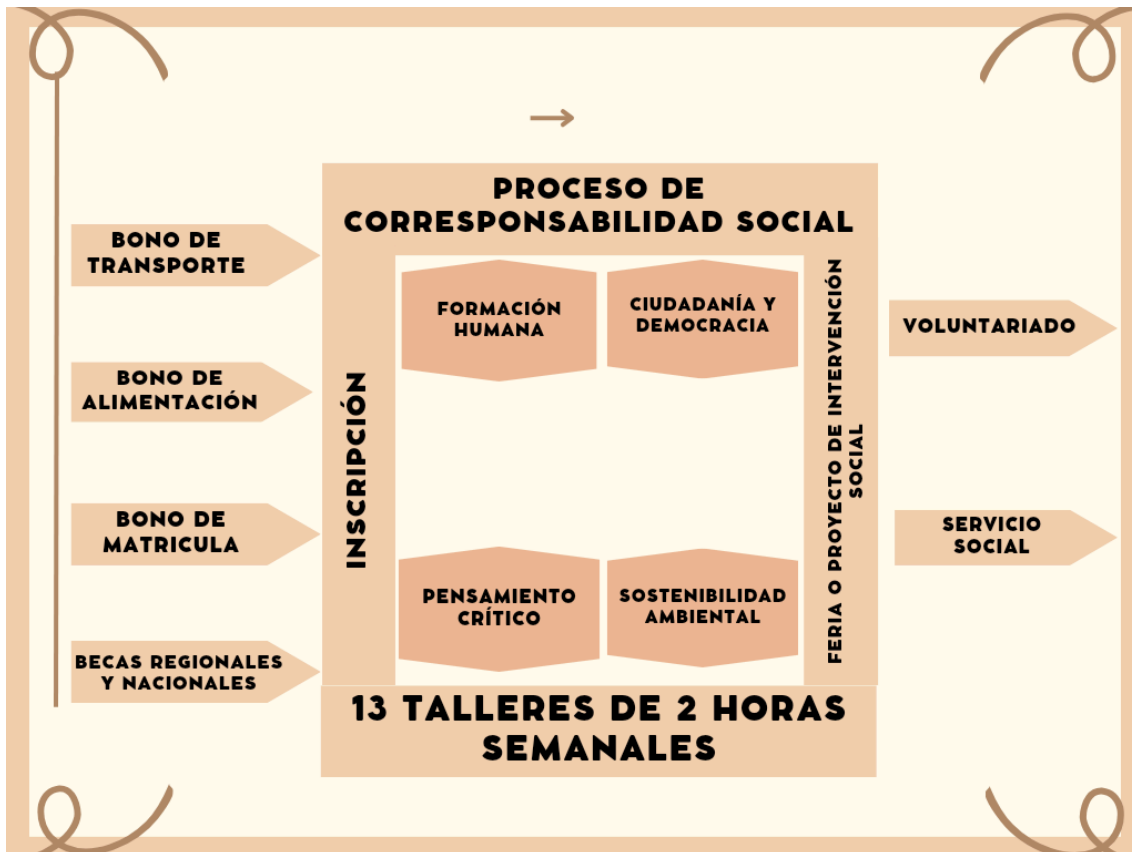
→

PROCESO DE CORRESPONSABILIDAD SOCIAL

BONO DE TRANSPORTE

BONO DE ALIMENTACIÓN

BONO DE MATRICULA

BECAS REGIONALES Y NACIONALES

INSCRIPCIÓN

FORMACIÓN HUMANA

CIUDADANÍA Y DEMOCRACIA

PENSAMIENTO CRÍTICO

SOSTENIBILIDAD AMBIENTAL

FERIA O PROYECTO DE INTERVENCIÓN SOCIAL

VOLUNTARIADO

SERVICIO SOCIAL

13 TALLERES DE 2 HORAS SEMANALES